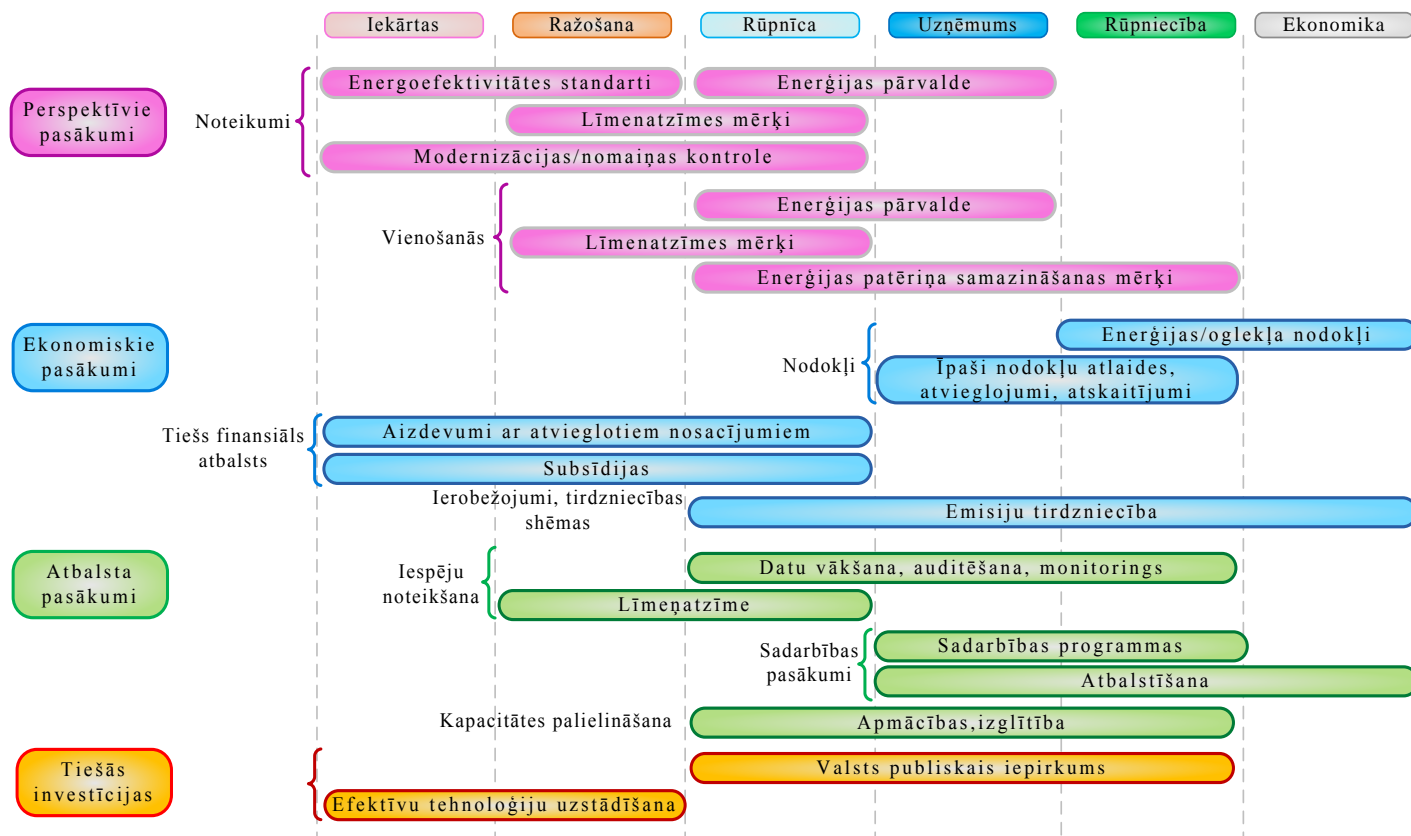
Iekārtas
Ražošana
Rūpnīca
Uzņēmums
Rūpniecība
Ekonomika

Perspektīvie pasākumi
Noteikumi
Energoefektivitātes standarti
Enerģijas pārvalde
Līmenatzīmes mērķi
Modernizācijas/nomaiņas kontrole

Vienošanās
Enerģijas pārvalde
Līmenatzīmes mērķi
Enerģijas patēriņa samazināšanas mērķi

Ekonomiskie pasākumi
Nodokļi
Enerģijas/oglekļa nodokļi
Īpaši nodokļu atlaides, atvieglojumi, atskaitījumi

Tiešs finansiāls atbalsts
Aizdevumi ar atvieglotiem nosacījumiem
Subsīdijas

Ierobežojumi, tirdzniecības shēmas
Emisiju tirdzniecība

Atbalsta pasākumi
Iespēju noteikšana
Datu vākšana, auditēšana, monitorings
Līmeņatzīme

Sadarbības pasākumi
Sadarbības programmas
Atbalstīšana

Kapacitātes palielināšana
Apmācības,izglītība

Tiešās investīcijas
Valsts publiskais iepirkums
Efektīvu tehnoloģiju uzstādīšana